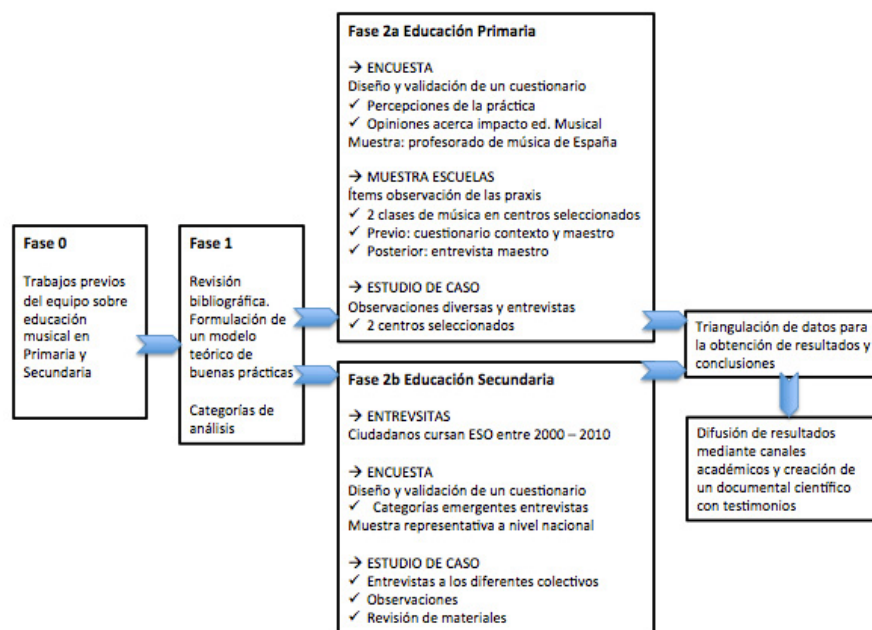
Fase 0

Trabajos previos del equipo sobre educación musical en Primaria y Secundaria

Fase 1

Revisión bibliográfica. Formulación de un modelo teórico de buenas prácticas

Categorías de análisis

Fase 2a Educación Primaria

→ ENCUESTA
Diseño y validación de un cuestionario
✓ Percepciones de la práctica
✓ Opiniones acerca impacto ed. Musical
Muestra: profesorado de música de España

→ MUESTRA ESCUELAS
Ítems observación de las praxis
✓ 2 clases de música en centros seleccionados
✓ Previo: cuestionario contexto y maestro
✓ Posterior: entrevista maestro

→ ESTUDIO DE CASO
Observaciones diversas y entrevistas
✓ 2 centros seleccionados

Fase 2b Educación Secundaria

→ ENTREVSITAS
Ciudadanos cursan ESO entre 2000 – 2010

→ ENCUESTA
Diseño y validación de un cuestionario
✓ Categorías emergentes entrevistas
Muestra representativa a nivel nacional

→ ESTUDIO DE CASO
✓ Entrevistas a los diferentes colectivos
✓ Observaciones
✓ Revisión de materiales

Triangulación de datos para la obtención de resultados y conclusiones

Difusión de resultados mediante canales académicos y creación de un documental científico con testimonios